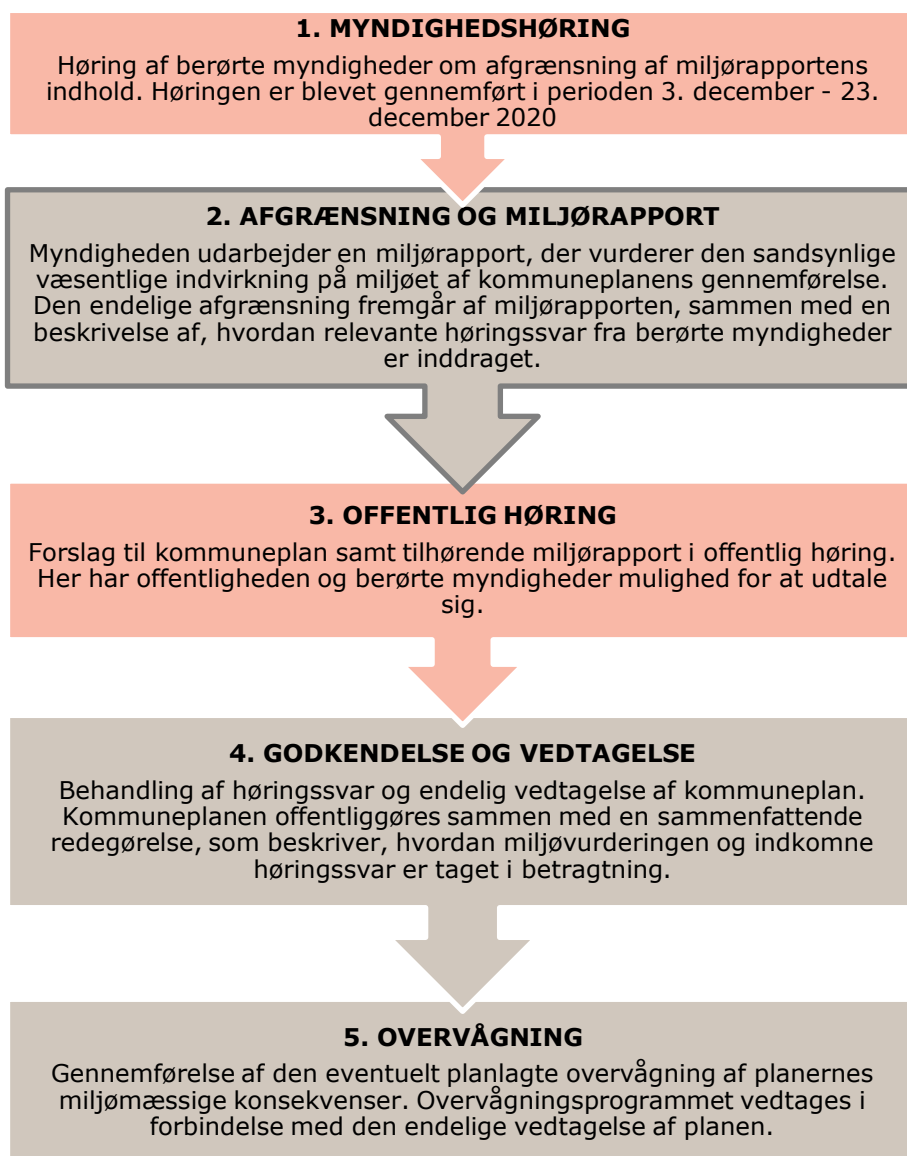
1. MYNDIGHEDSHØRING

Høring af berørte myndigheder om afgrænsning af miljørapportens indhold. Høringen er blevet gennemført i perioden 3. december - 23. december 2020

2. AFGRÆNSNING OG MILJØRAPPORT

Myndigheden udarbejder en miljørapport, der vurderer den sandsynlige væsentlige indvirkning på miljøet af kommuneplanens gennemførelse. Den endelige afgrænsning fremgår af miljørapporten, sammen med en beskrivelse af, hvordan relevante høringssvar fra berørte myndigheder er inddraget.

3. OFFENTLIG HØRING

Forslag til kommuneplan samt tilhørende miljørapport i offentlig høring. Her har offentligheden og berørte myndigheder mulighed for at udtale sig.

4. GODKENDELSE OG VEDTAGELSE

Behandling af høringssvar og endelig vedtagelse af kommuneplan. Kommuneplanen offentliggøres sammen med en sammenfattende redegørelse, som beskriver, hvordan miljøvurderingen og indkomne høringssvar er taget i betragtning.

5. OVERVÅGNING

Gennemførelse af den eventuelt planlagte overvågning af planernes miljømæssige konsekvenser. Overvågningsprogrammet vedtages i forbindelse med den endelige vedtagelse af planen.